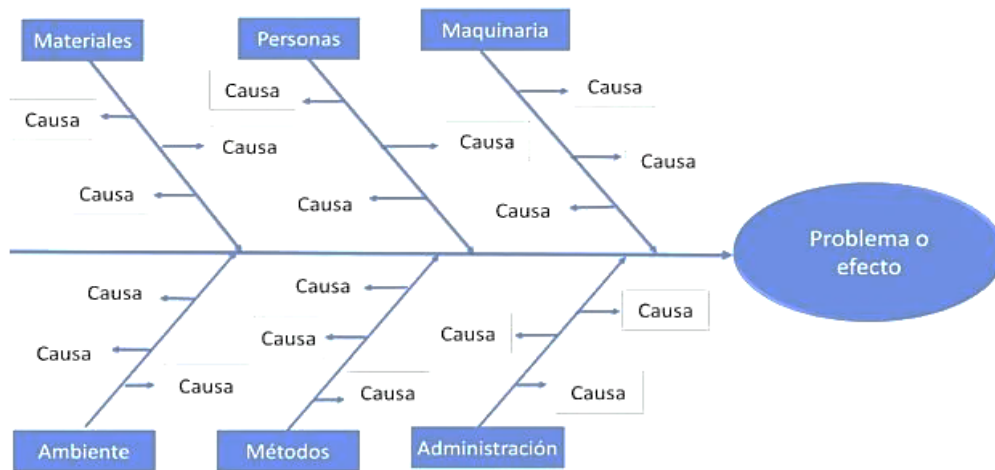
Materiales

Personas

Maquinaria

Causa

Causa

Causa

Causa

Causa

Causa

Causa

Causa

Causa

Problema o efecto

Causa

Causa

Causa

Causa

Causa

Causa

Causa

Causa

Causa

Ambiente

Métodos

Administración